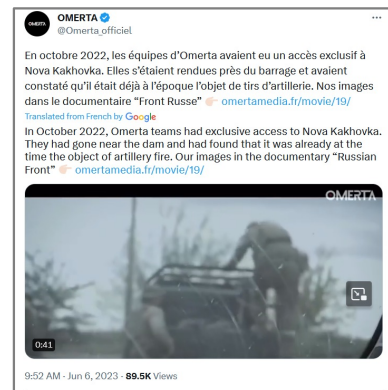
OMERTA
@Omerta_officiel

En octobre 2022, les équipes d'Omerta avaient eu un accès exclusif à Nova Kakhovka. Elles s'étaient rendues près du barrage et avaient constaté qu'il était déjà à l'époque l'objet de tirs d'artillerie. Nos images dans le documentaire "Front Russe" 👉 omertamedia.fr/movie/19/

Translated from French by Google

In October 2022, Omerta teams had exclusive access to Nova Kakhovka. They had gone near the dam and had found that it was already at the time the object of artillery fire. Our images in the documentary "Russian Front" 👉 omertamedia.fr/movie/19/

OMERTA

0:41

9:52 AM · Jun 6, 2023 · 89.5K Views